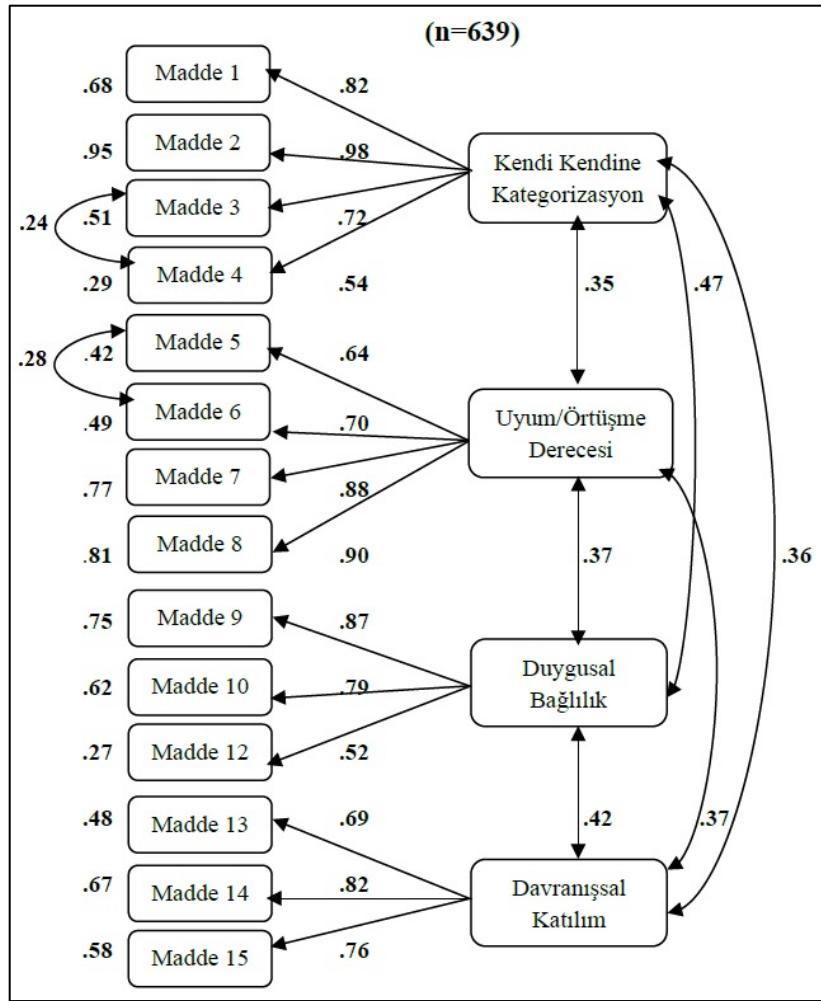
(n=639)

.68 Madde 1 .82
.95 Madde 2 .98
.24 .51 Madde 3 .72
.29 Madde 4 .54
.28 .42 Madde 5 .64
.49 Madde 6 .70
.77 Madde 7 .88
.81 Madde 8 .90
.75 Madde 9 .87
.62 Madde 10 .79
.27 Madde 12 .52
.48 Madde 13 .69
.67 Madde 14 .82
.58 Madde 15 .76

Kendi Kendine Kategorizasyon

.35

.47

Uyum/Örtüşme Derecesi

.37

.36

Duygusal Bağlılık

.42

.37

Davranışsal Katılım